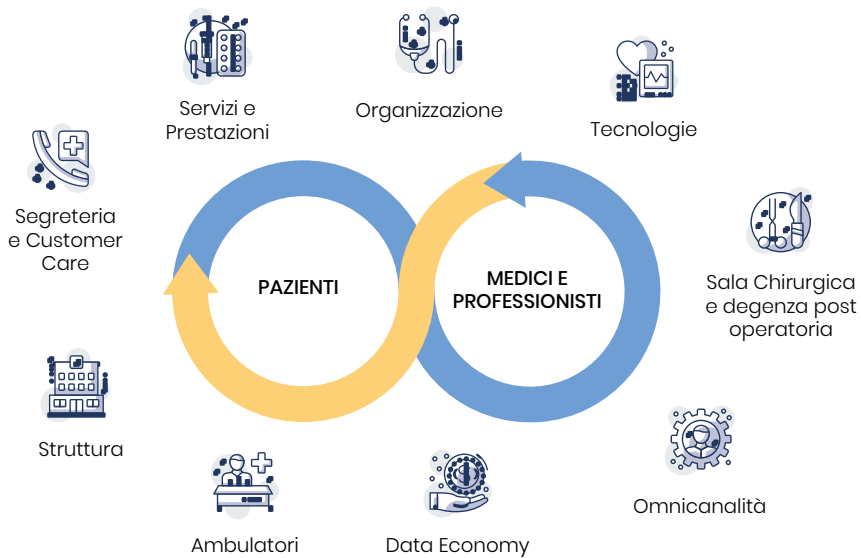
Servizi e Prestazioni

Organizzazione

Tecnologie

Segreteria e Customer Care

PAZIENTI

MEDICI E PROFESSIONISTI

Sala Chirurgica e degenza post operatoria

Struttura

Omnicanalità

Ambulatori

Data Economy